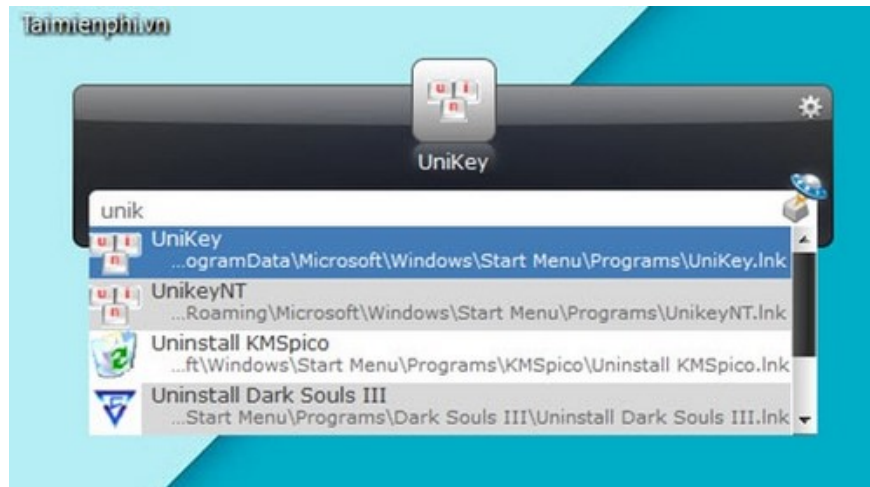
Taimienphi.vn

UniKey

unik

UniKey
...ogramData\Microsoft\Windows\Start Menu\Programs\UniKey.lnk

UnikeyNT
...Roaming\Microsoft\Windows\Start Menu\Programs\UnikeyNT.lnk

Uninstall KMSpico
...ft\Windows\Start Menu\Programs\KMSpico\Uninstall KMSpico.lnk

Uninstall Dark Souls III
...Start Menu\Programs\Dark Souls III\Uninstall Dark Souls III.lnk